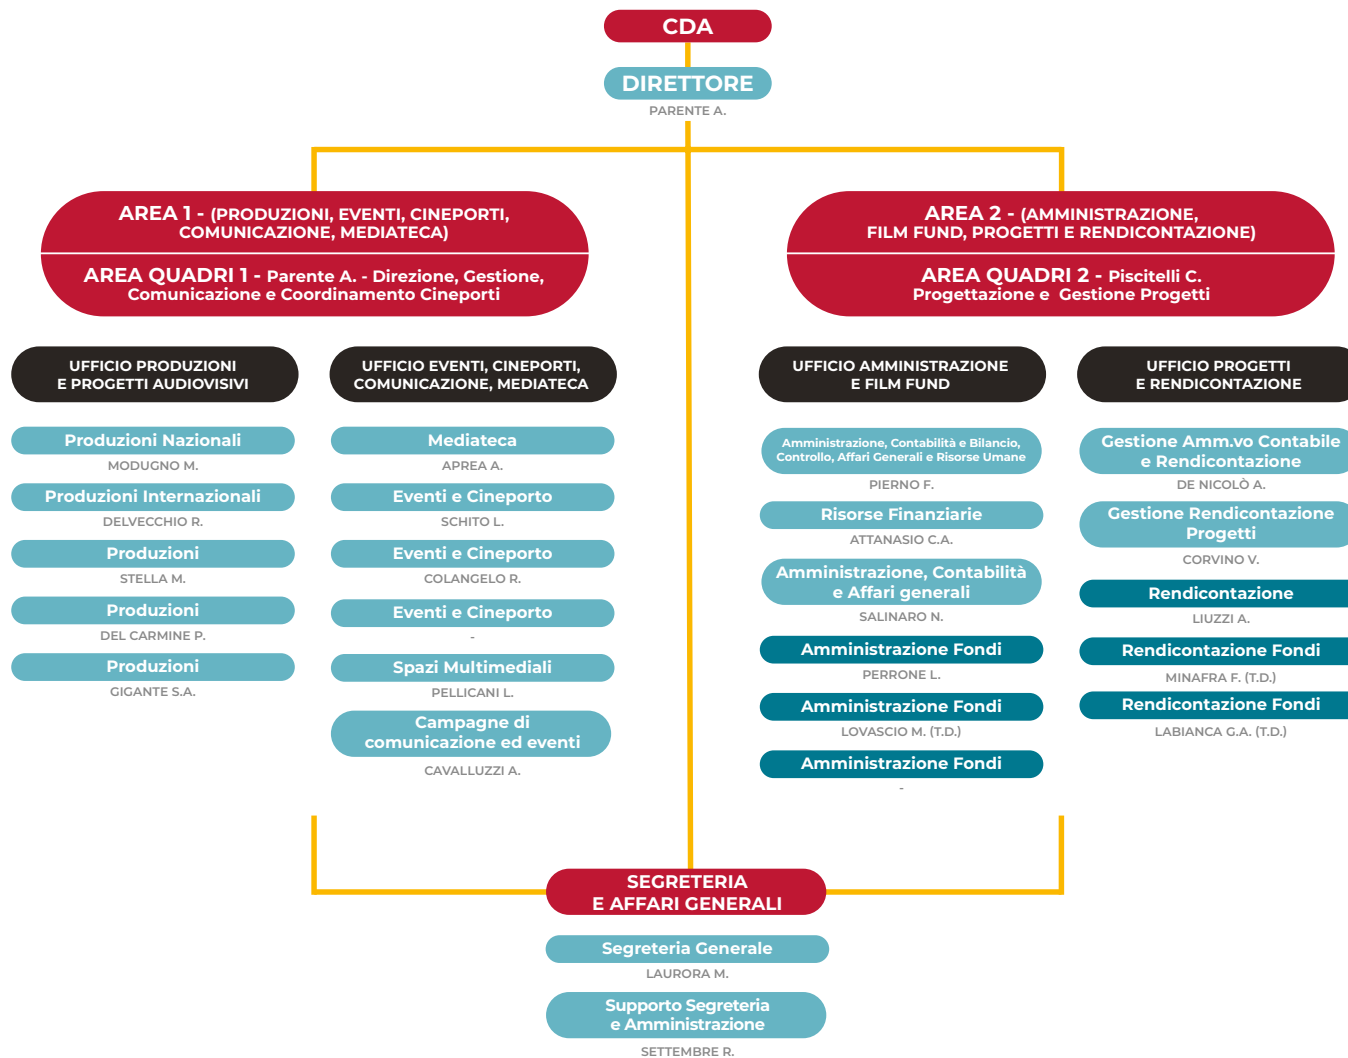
CDA

DIRETTORE
PARENTE A.

AREA 1 - (PRODUZIONI, EVENTI, CINEPORTI, COMUNICAZIONE, MEDIATECA)
AREA QUADRI 1 - Parente A. - Direzione, Gestione, Comunicazione e Coordinamento Cineporti

UFFICIO PRODUZIONI E PROGETTI AUDIOVISIVI

Produzioni Nazionali
MODUGNO M.
Produzioni Internazionali
DELVECCHIO R.
Produzioni
STELLA M.
Produzioni
DEL CARMINE P.
Produzioni
GIGANTE S.A.

UFFICIO EVENTI, CINEPORTI, COMUNICAZIONE, MEDIATECA

Mediateca
APREA A.
Eventi e Cineporto
SCHITO L.
Eventi e Cineporto
COLANGELO R.
Eventi e Cineporto
-
Spazi Multimediali
PELLICANI L.
Campagne di comunicazione ed eventi
CAVALLUZZI A.

AREA 2 - (AMMINISTRAZIONE, FILM FUND, PROGETTI E RENDICONTAZIONE)
AREA QUADRI 2 - Piscitelli C. Progettazione e Gestione Progetti

UFFICIO AMMINISTRAZIONE E FILM FUND

Amministrazione, Contabilità e Bilancio, Controllo, Affari Generali e Risorse Umane
PIERNO F.
Risorse Finanziarie
ATTANASIO C.A.
Amministrazione, Contabilità e Affari generali
SALINARO N.
Amministrazione Fondi
PERRONE L.
Amministrazione Fondi
LOVASCIO M. (T.D.)
Amministrazione Fondi
-

UFFICIO PROGETTI E RENDICONTAZIONE

Gestione Amm.vo Contabile e Rendicontazione
DE NICOLÒ A.
Gestione Rendicontazione Progetti
CORVINO V.
Rendicontazione
LIUZZI A.
Rendicontazione Fondi
MINAFRA F. (T.D.)
Rendicontazione Fondi
LABIANCA G.A. (T.D.)

SEGRETERIA E AFFARI GENERALI

Segreteria Generale
LAURORA M.
Supporto Segreteria e Amministrazione
SETTEMBRE R.